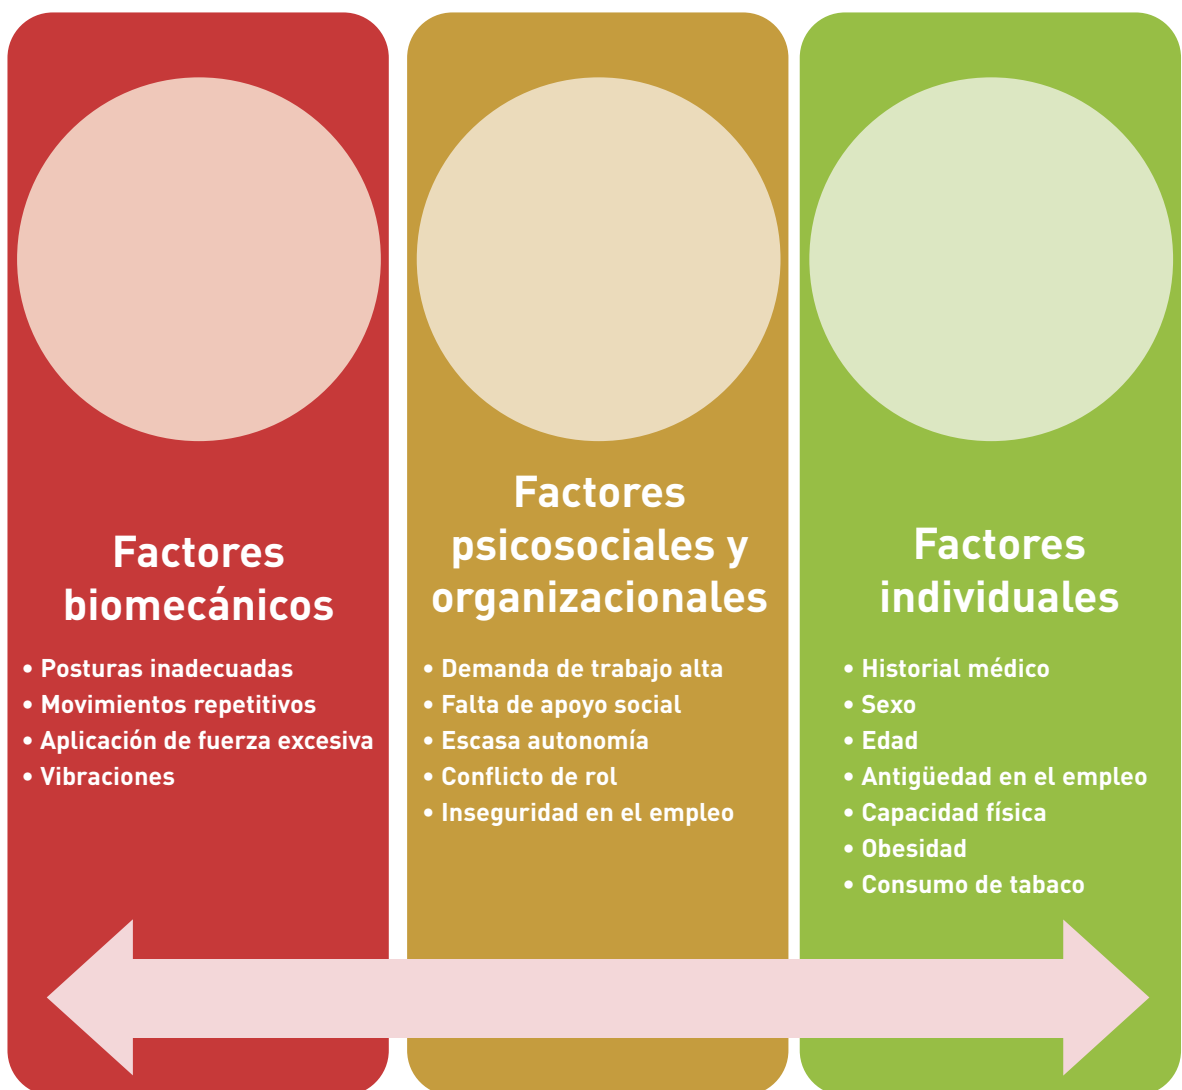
Factores biomecánicos

• Posturas inadecuadas
• Movimientos repetitivos
• Aplicación de fuerza excesiva
• Vibraciones

Factores psicosociales y organizacionales

• Demanda de trabajo alta
• Falta de apoyo social
• Escasa autonomía
• Conflicto de rol
• Inseguridad en el empleo

Factores individuales

• Historial médico
• Sexo
• Edad
• Antigüedad en el empleo
• Capacidad física
• Obesidad
• Consumo de tabaco